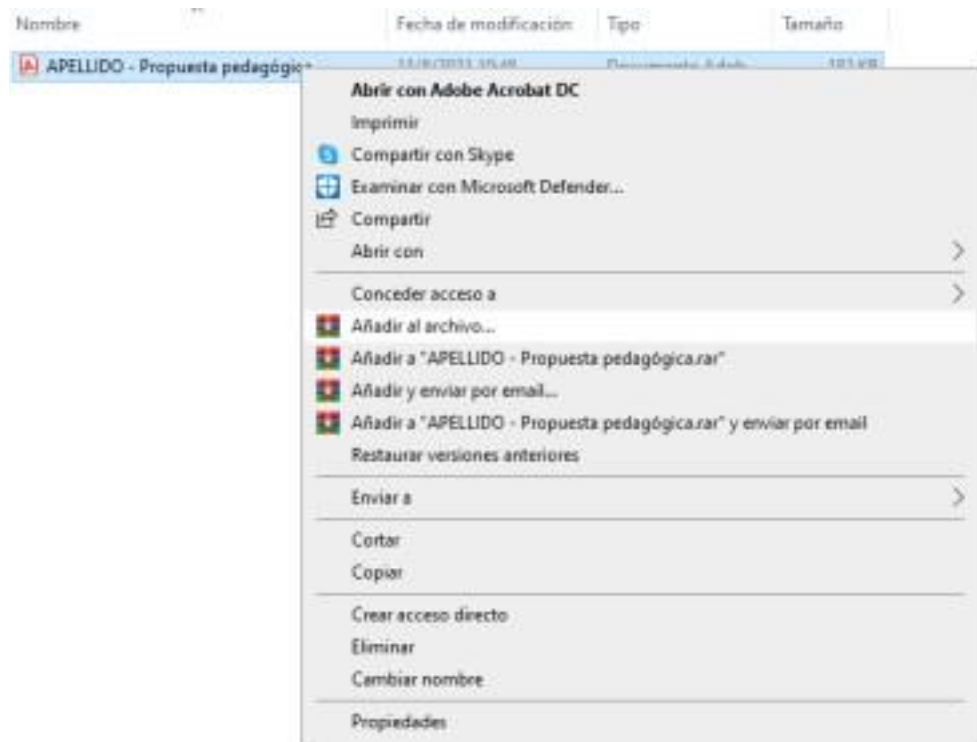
| Nombre | Fecha de modificación | Tipo | Tamaño |
|---|---|---|---|
| APELLIDO - Propuesta pedagógic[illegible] | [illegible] | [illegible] | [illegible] |

Abrir con Adobe Acrobat DC
Imprimir
Compartir con Skype
Examinar con Microsoft Defender...
Compartir
Abrir con
Conceder acceso a
Añadir al archivo...
Añadir a "APELLIDO - Propuesta pedagógica.rar"
Añadir y enviar por email...
Añadir a "APELLIDO - Propuesta pedagógica.rar" y enviar por email
Restaurar versiones anteriores
Enviar a
Cortar
Copiar
Crear acceso directo
Eliminar
Cambiar nombre
Propiedades